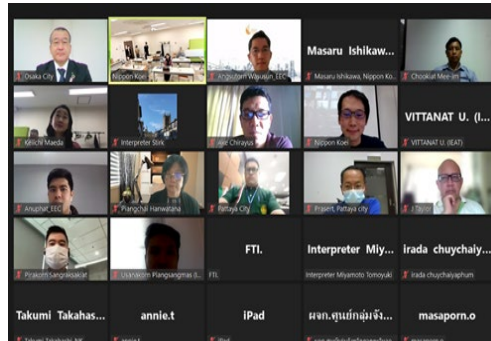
Osaka City
Nippon Koei
Angsutorn Wajusun_EEC
Masaru Ishikaw...
Masaru Ishikawa, Nippon Ko...
Chookiat Mee-im
Kenichi Maeda
Interpreter Stirk
Ajar Chirayus
Nippon Koei
VITTANAT U. (I...
VITTANAT U. (IEAT)
Anuphat_EEC
Pungchai Hanwatana
Pattaya City
Prasert, Pattaya city
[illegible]
Pirakorn Sangraksakul
Usanakorn Plangsangmas (I...
FTI.
FTI.
Interpreter Miy...
Interpreter Miyamoto Tomoyuki
irada chuychay...
irada chuychaiyaphum
Takumi Takahas...
Takumi Takahashi NK
annie.t
annie.t
iPad
ผจก.ศูนย์กลุ่มจัง...
masaporn.o